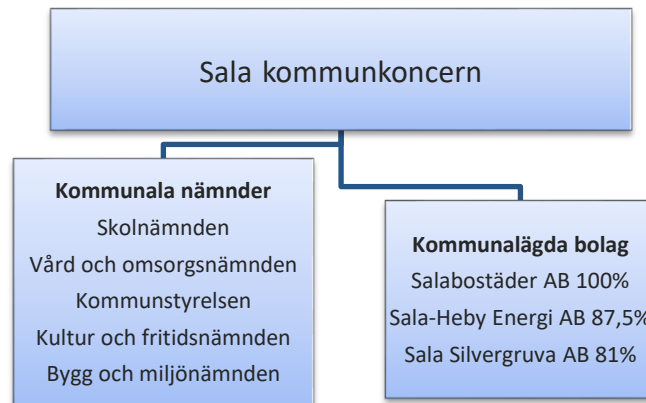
Sala kommunkoncern

**Kommunala nämnder**
Skolnämnden
Vård och omsorgsnämnden
Kommunstyrelsen
Kultur och fritidsnämnden
Bygg och miljönämnden

**Kommunalägda bolag**
Salabostäder AB 100%
Sala-Heby Energi AB 87,5%
Sala Silvergruva AB 81%